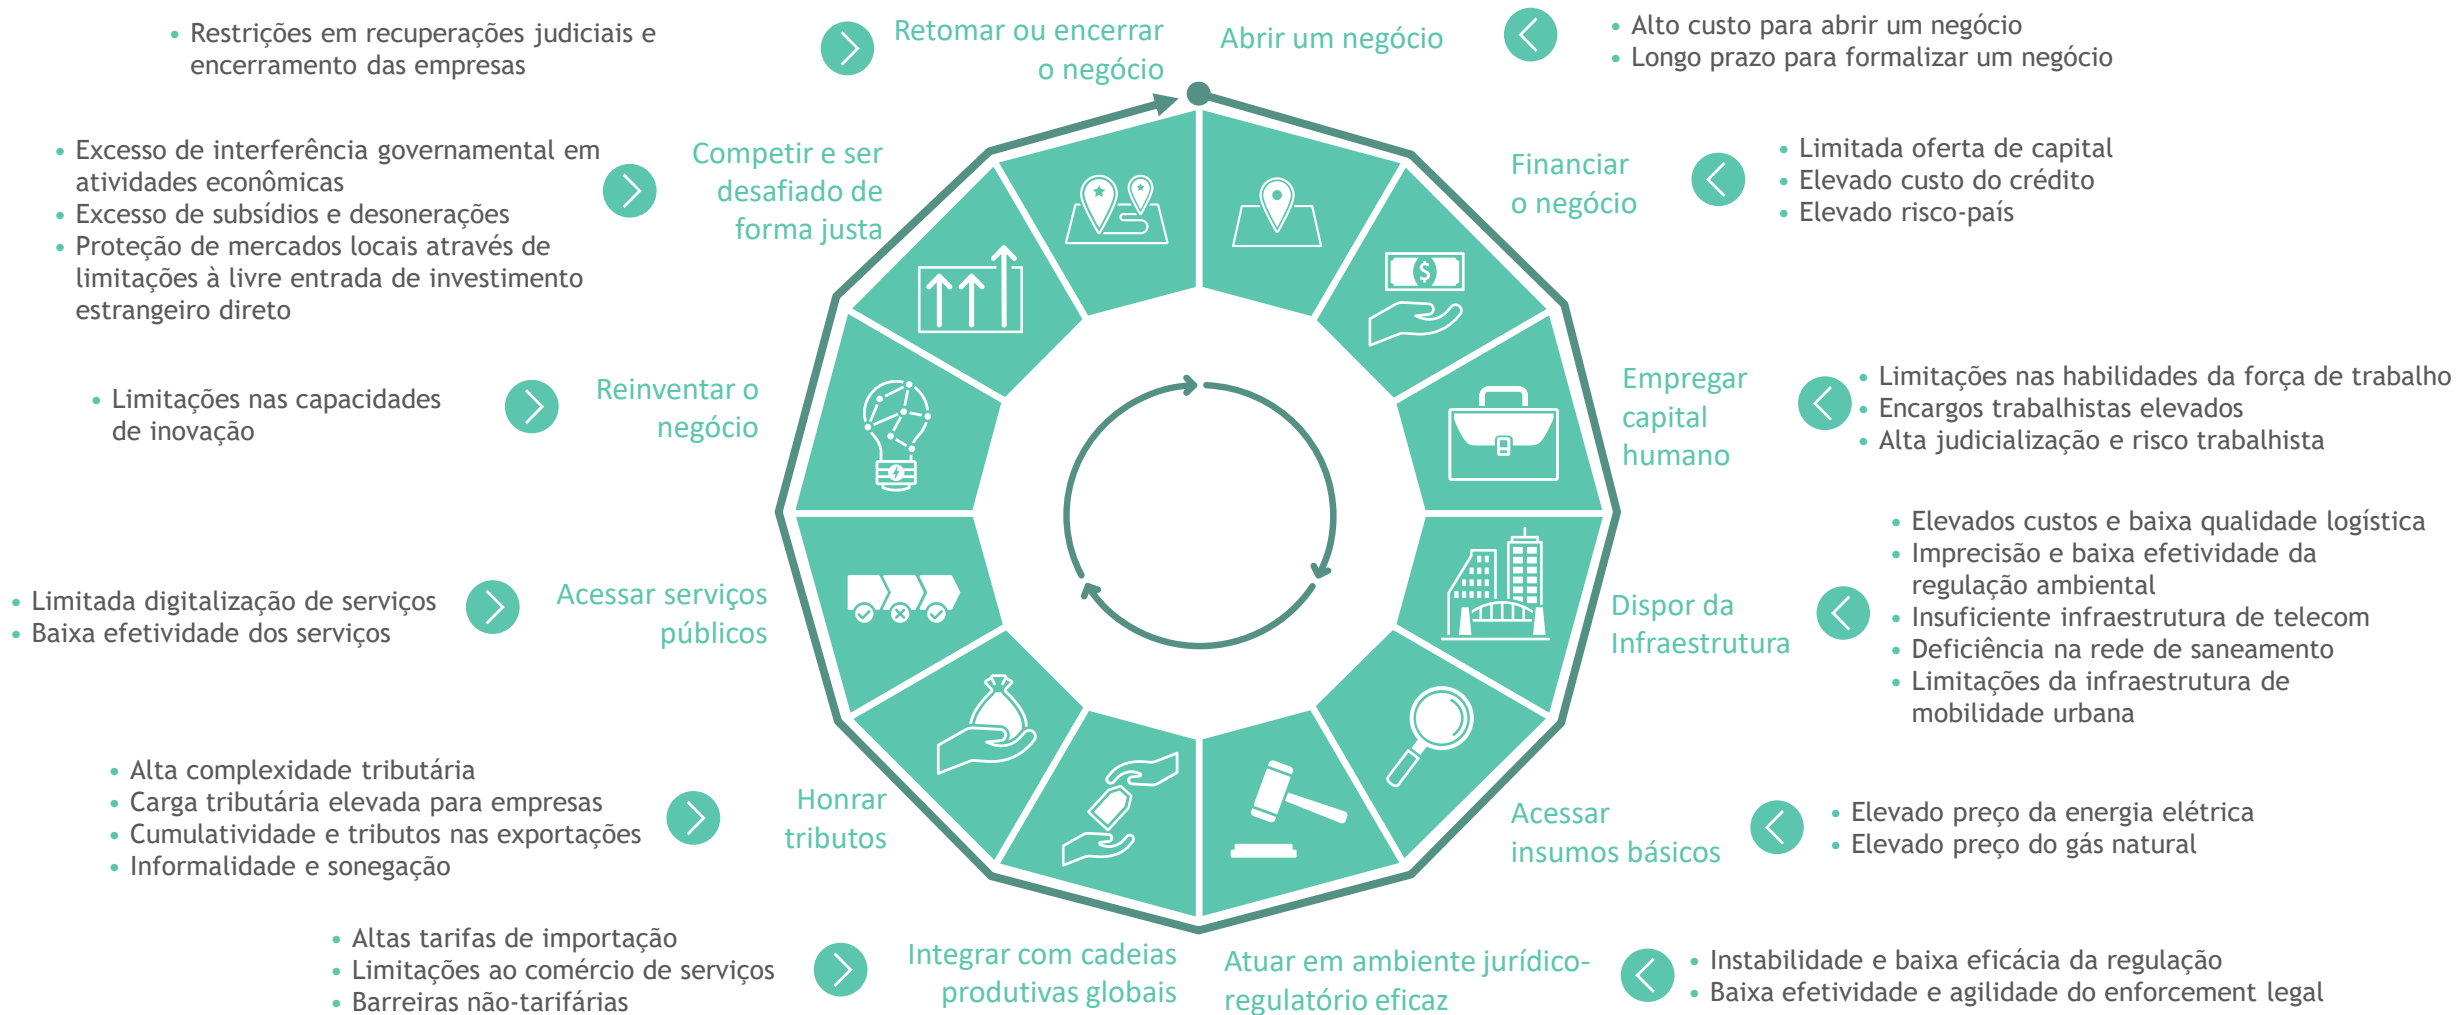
• Restrições em recuperações judiciais e encerramento das empresas

Retomar ou encerrar o negócio

Abrir um negócio

• Alto custo para abrir um negócio
• Longo prazo para formalizar um negócio

• Excesso de interferência governamental em atividades econômicas
• Excesso de subsídios e desonerações
• Proteção de mercados locais através de limitações à livre entrada de investimento estrangeiro direto

Competir e ser desafiado de forma justa

Financiar o negócio

• Limitada oferta de capital
• Elevado custo do crédito
• Elevado risco-país

• Limitações nas capacidades de inovação

Reinventar o negócio

Empregar capital humano

• Limitações nas habilidades da força de trabalho
• Encargos trabalhistas elevados
• Alta judicialização e risco trabalhista

• Elevados custos e baixa qualidade logística
• Imprecisão e baixa efetividade da regulação ambiental
• Insuficiente infraestrutura de telecom
• Deficiência na rede de saneamento
• Limitações da infraestrutura de mobilidade urbana

• Limitada digitalização de serviços
• Baixa efetividade dos serviços

Acessar serviços públicos

Dispor da Infraestrutura

• Alta complexidade tributária
• Carga tributária elevada para empresas
• Cumulatividade e tributos nas exportações
• Informalidade e sonegação

Honrar tributos

Acessar insumos básicos

• Elevado preço da energia elétrica
• Elevado preço do gás natural

• Altas tarifas de importação
• Limitações ao comércio de serviços
• Barreiras não-tarifárias

Integrar com cadeias produtivas globais

Atuar em ambiente jurídico-regulatório eficaz

• Instabilidade e baixa eficácia da regulação
• Baixa efetividade e agilidade do enforcement legal